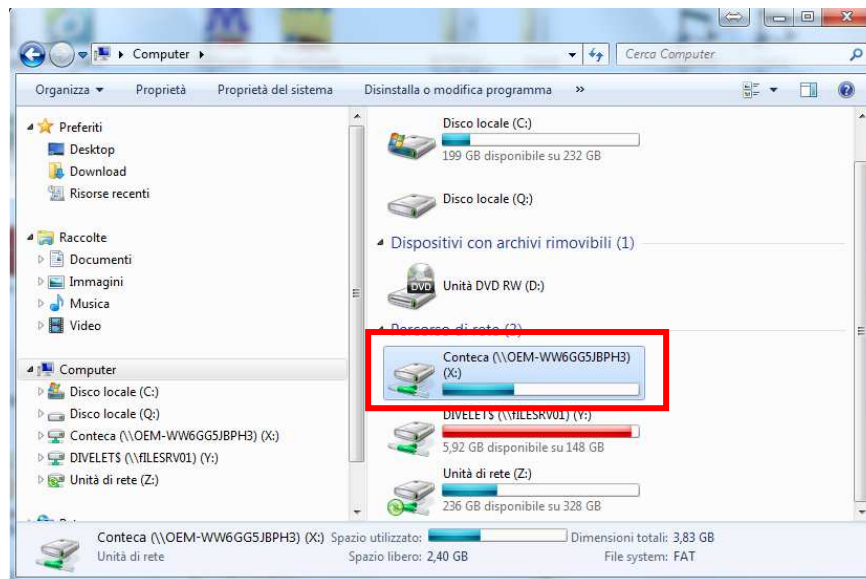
Computer ▸

Cerca Computer

Organizza ▾ Proprietà Proprietà del sistema Disinstalla o modifica programma »

Preferiti
Desktop
Download
Risorse recenti

Raccolte
Documenti
Immagini
Musica
Video

Computer
Disco locale (C:)
Disco locale (Q:)
Conteca (\\OEM-WW6GG5JBPH3) (X:)
DIVELET$ (\\fILESRV01) (Y:)
Unità di rete (Z:)

Disco locale (C:)
199 GB disponibile su 232 GB

Disco locale (Q:)

Dispositivi con archivi rimovibili (1)

Unità DVD RW (D:)

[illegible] (2)

Conteca (\\OEM-WW6GG5JBPH3) (X:)

DIVELET$ (\\fILESRV01) (Y:)
5,92 GB disponibile su 148 GB

Unità di rete (Z:)
236 GB disponibile su 328 GB

Conteca (\\OEM-WW6GG5JBPH3) (X:) Spazio utilizzato: Dimensioni totali: 3,83 GB
Unità di rete Spazio libero: 2,40 GB File system: FAT